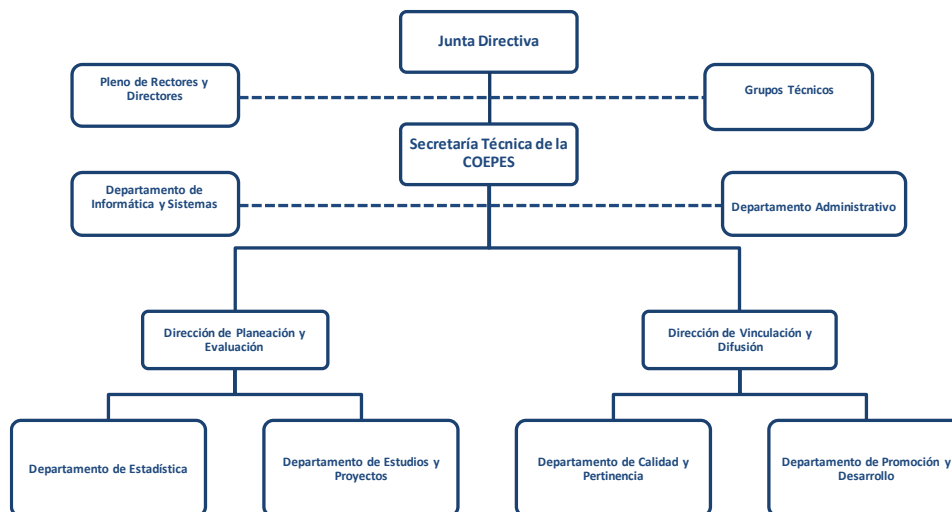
Junta Directiva

Pleno de Rectores y Directores

Grupos Técnicos

Secretaría Técnica de la COEPES

Departamento de Informática y Sistemas

Departamento Administrativo

Dirección de Planeación y Evaluación

Dirección de Vinculación y Difusión

Departamento de Estadística

Departamento de Estudios y Proyectos

Departamento de Calidad y Pertinencia

Departamento de Promoción y Desarrollo